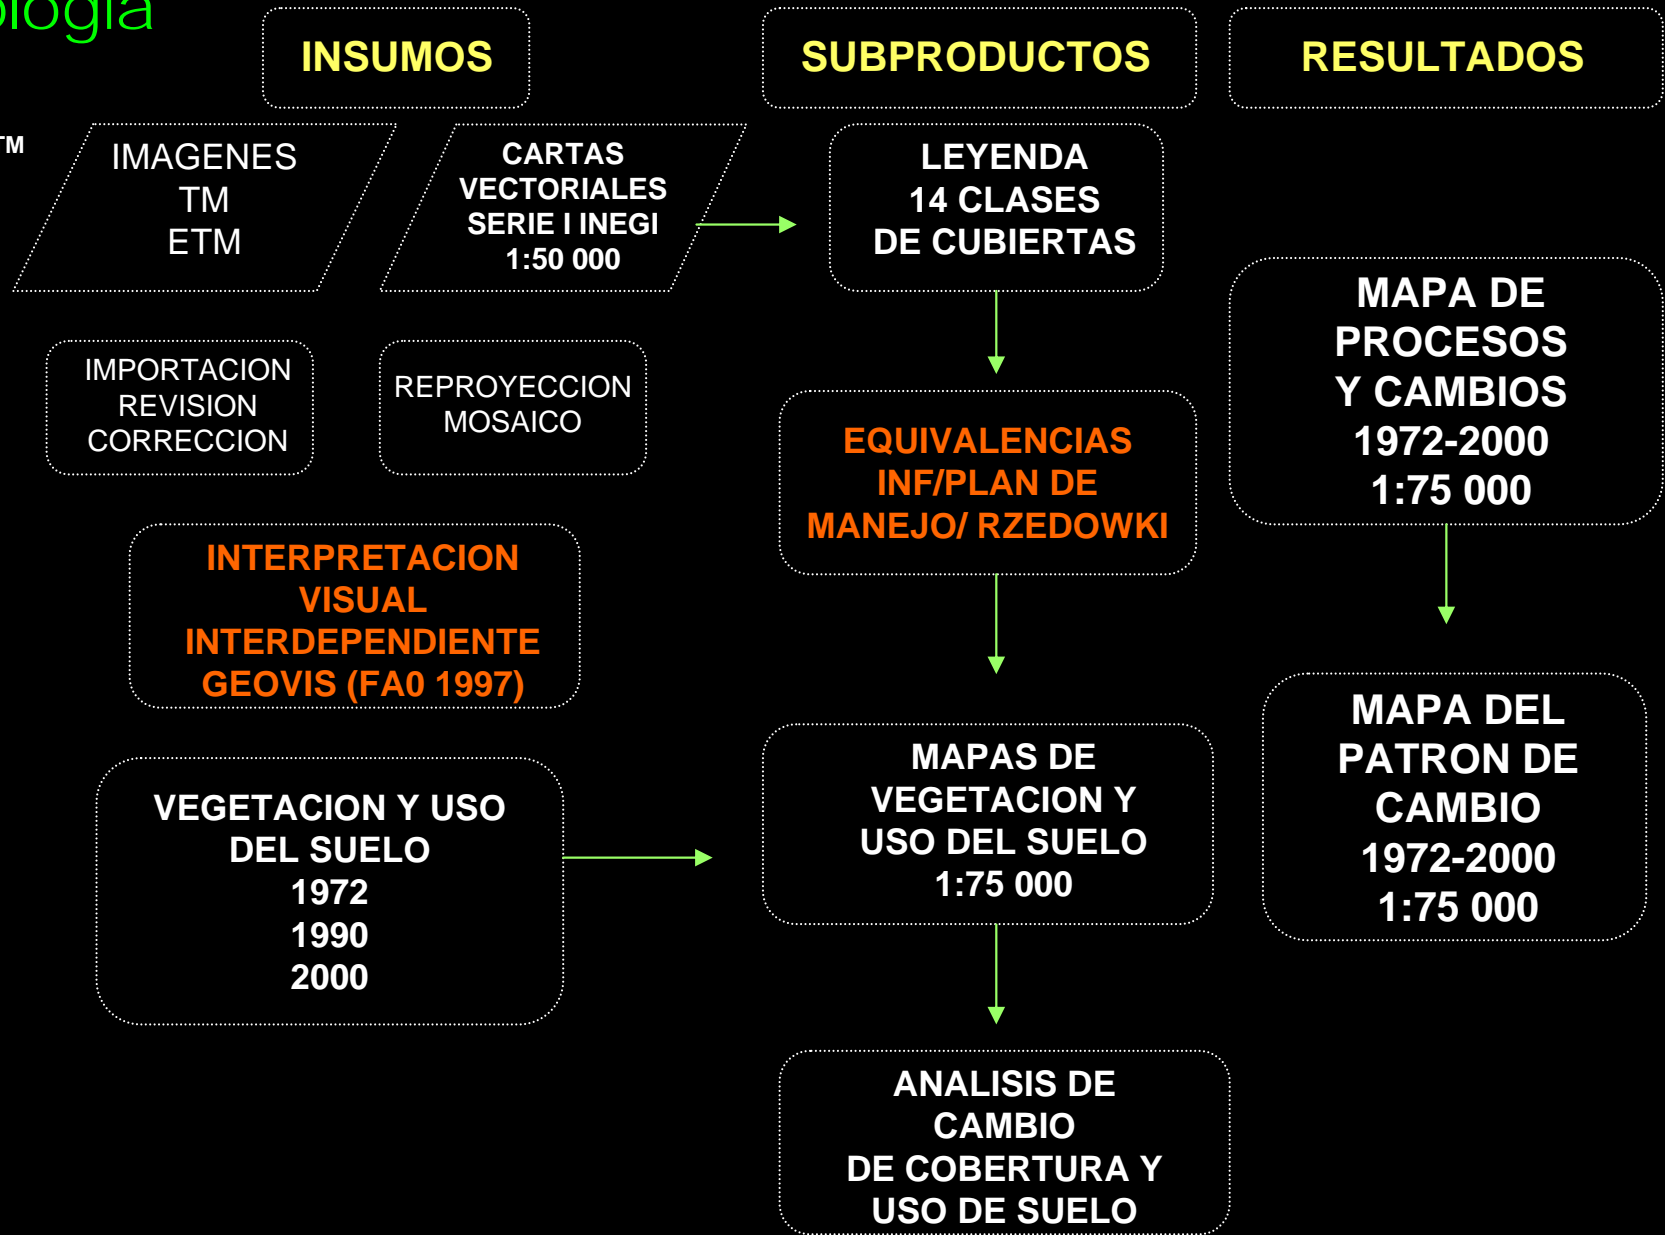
ología

INSUMOS

SUBPRODUCTOS

RESULTADOS

TM

IMAGENES
TM
ETM

CARTAS
VECTORIALES
SERIE I INEGI
1:50 000

LEYENDA
14 CLASES
DE CUBIERTAS

MAPA DE
PROCESOS
Y CAMBIOS
1972-2000
1:75 000

IMPORTACION
REVISION
CORRECCION

REPROYECCION
MOSAICO

EQUIVALENCIAS
INF/PLAN DE
MANEJO/ RZEDOWKI

INTERPRETACION
VISUAL
INTERDEPENDIENTE
GEOVIS (FA0 1997)

MAPA DEL
PATRON DE
CAMBIO
1972-2000
1:75 000

VEGETACION Y USO
DEL SUELO
1972
1990
2000

MAPAS DE
VEGETACION Y
USO DEL SUELO
1:75 000

ANALISIS DE
CAMBIO
DE COBERTURA Y
USO DE SUELO